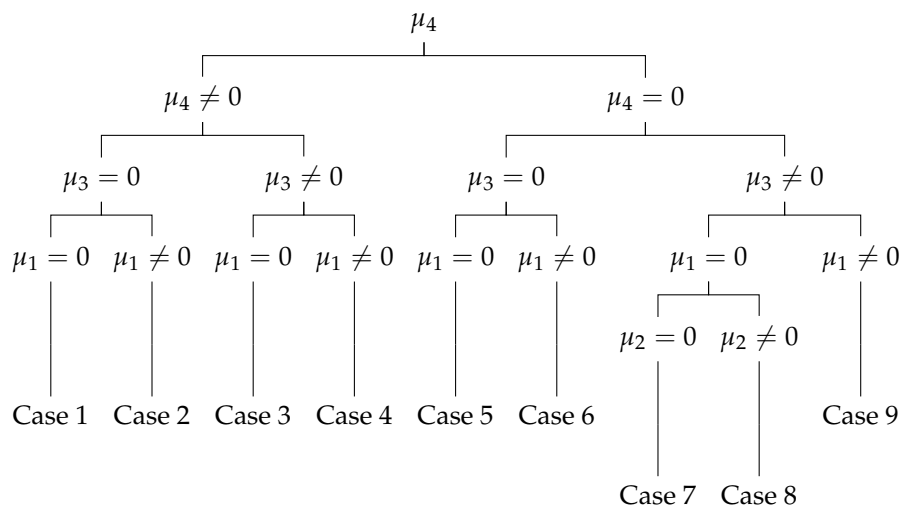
$\mu_4$

$\mu_4 \neq 0$ $\mu_4 = 0$

$\mu_3 = 0$ $\mu_3 \neq 0$ $\mu_3 = 0$ $\mu_3 \neq 0$

$\mu_1 = 0$ $\mu_1 \neq 0$ $\mu_1 = 0$ $\mu_1 \neq 0$ $\mu_1 = 0$ $\mu_1 \neq 0$ $\mu_1 = 0$ $\mu_1 \neq 0$

$\mu_2 = 0$ $\mu_2 \neq 0$

Case 1 Case 2 Case 3 Case 4 Case 5 Case 6 Case 9

Case 7 Case 8